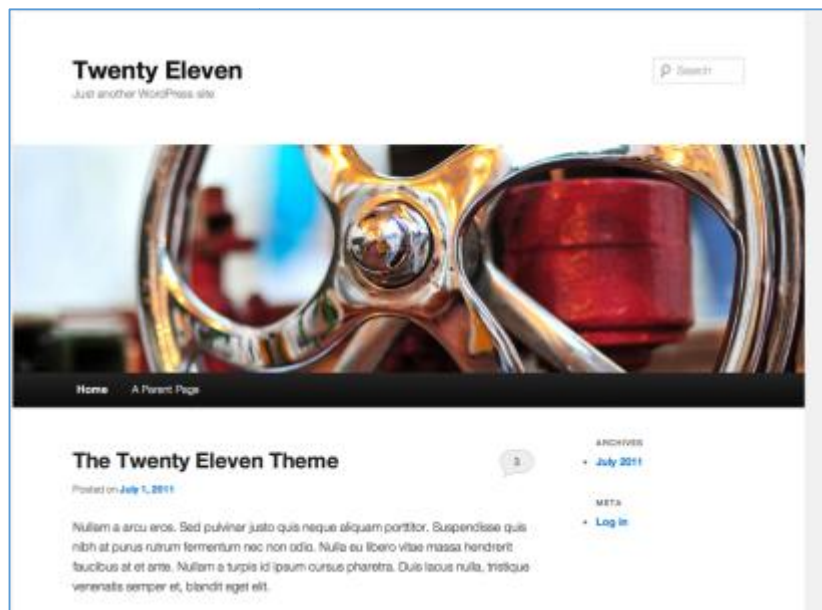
Twenty Eleven

Just another WordPress site

Search

Home A Parent Page

The Twenty Eleven Theme

3

Posted on July 1, 2011

Nullam a arcu eros. Sed pulvinar justo quis neque aliquam porttitor. Suspendisse quis nibh at purus rutrum fermentum nec non odio. Nulla eu libero vitae massa hendrerit faucibus at et ante. Nullam a turpis id ipsum cursus pharetra. Duis lacus nulla, tristique venenatis semper et, blandit eget elit.

ARCHIVES

• July 2011

META

• Log in